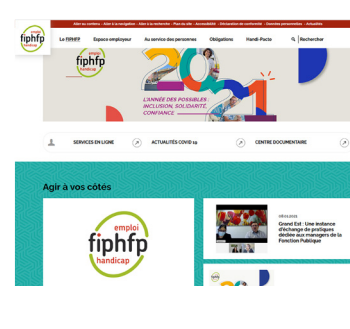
emploi
fiphfp
handicap

Aller au contenu - Aller à la navigation - Aller à la recherche - Plan du site - Accessibilité - Déclaration de conformité - Données personnelles - Actualités

Le FIPHFP
Espace employeur
Au service des personnes
Obligations
Handi-Pacte
Rechercher

emploi
fiphfp
handicap

2021

L'ANNÉE DES POSSIBLES : INCLUSION, SOLIDARITÉ, CONFIANCE

SERVICES EN LIGNE
ACTUALITÉS COVID 19
CENTRE DOCUMENTAIRE

Agir à vos côtés

emploi
fiphfp
handicap

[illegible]
Grand Est : Une instance d'échange de pratiques dédiée aux managers de la Fonction Publique